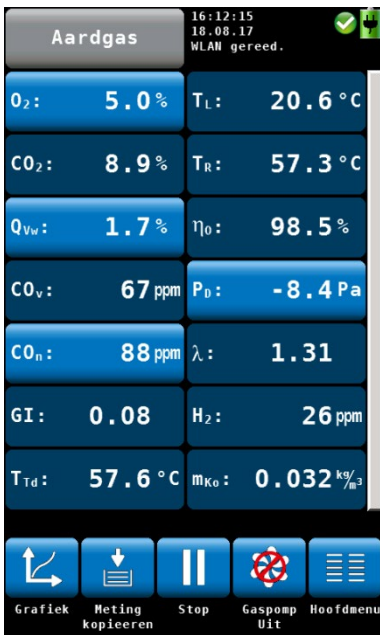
Aardgas

16:12:15
18.08.17
WLAN gereed.

| | | | |
|---|---|---|---|
| $O_2$: | 5.0 % | $T_L$: | 20.6 °C |
| $CO_2$: | 8.9 % | $T_R$: | 57.3 °C |
| $Q_{Vw}$: | 1.7 % | $\eta_0$: | 98.5 % |
| $CO_v$: | 67 ppm | $P_D$: | -8.4 Pa |
| $CO_n$: | 88 ppm | λ: | 1.31 |
| GI: | 0.08 | $H_2$: | 26 ppm |
| $T_{Td}$: | 57.6 °C | $m_{Ko}$: | 0.032 $kg/m^3$ |

Grafiek
Meting kopieeren
Stop
Gaspomp Uit
Hoofdmenu